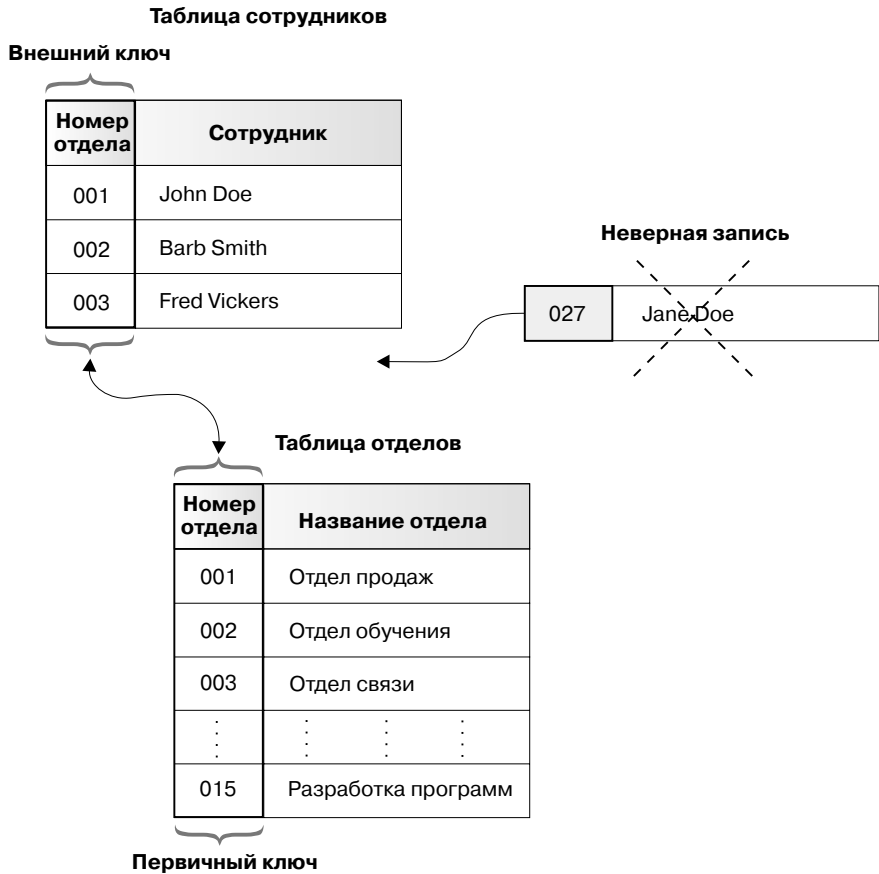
Таблица сотрудников

Внешний ключ

| Номер отдела | Сотрудник |
|---|---|
| 001 | John Doe |
| 002 | Barb Smith |
| 003 | Fred Vickers |

Неверная запись

| 027 | Jane Doe |
|---|---|

Таблица отделов

| Номер отдела | Название отдела |
|---|---|
| 001 | Отдел продаж |
| 002 | Отдел обучения |
| 003 | Отдел связи |
| ⋮ | ⋮ ⋮ ⋮ |
| 015 | Разработка программ |

Первичный ключ